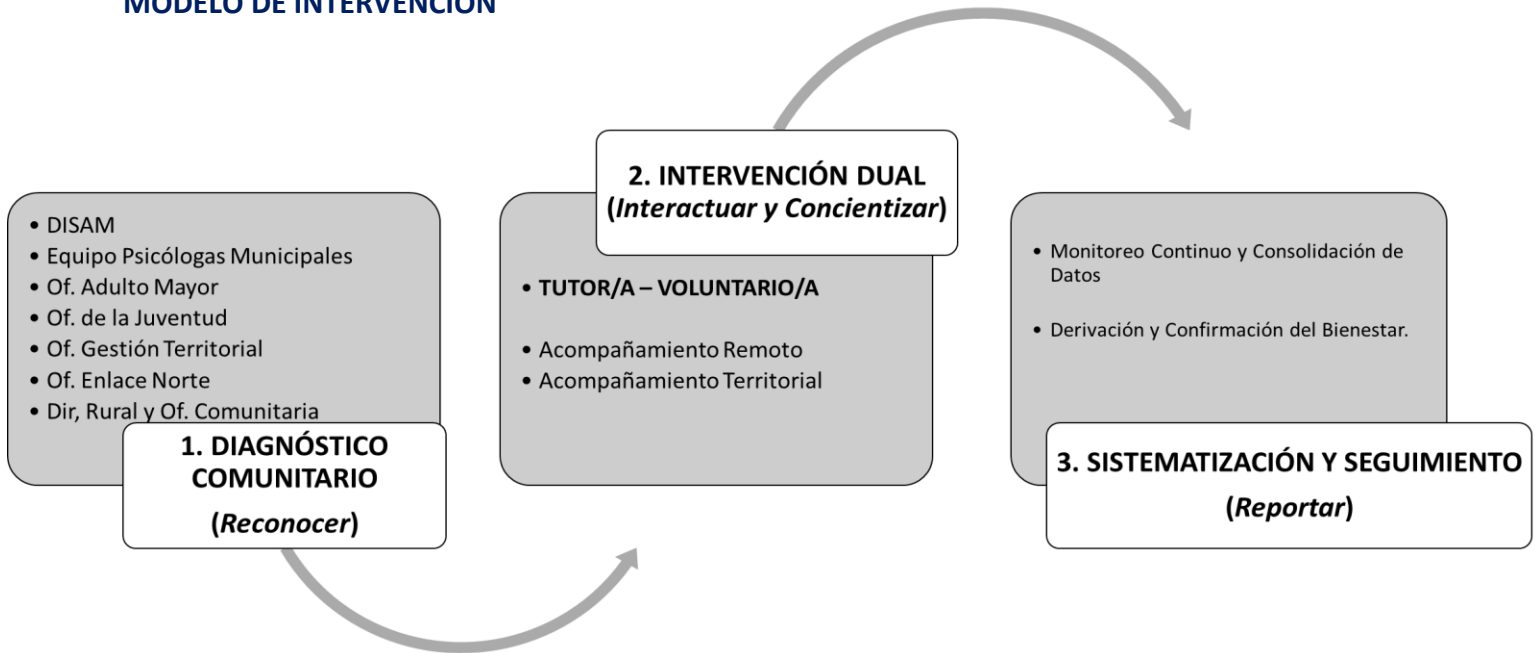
MODELO DE INTERVENCIÓN

• DISAM
• Equipo Psicólogas Municipales
• Of. Adulto Mayor
• Of. de la Juventud
• Of. Gestión Territorial
• Of. Enlace Norte
• Dir, Rural y Of. Comunitaria

1. DIAGNÓSTICO COMUNITARIO
(*Reconocer*)

2. INTERVENCIÓN DUAL
(*Interactuar y Concientizar*)

• TUTOR/A – VOLUNTARIO/A

• Acompañamiento Remoto
• Acompañamiento Territorial

• Monitoreo Continuo y Consolidación de Datos

• Derivación y Confirmación del Bienestar.

3. SISTEMATIZACIÓN Y SEGUIMIENTO
(*Reportar*)